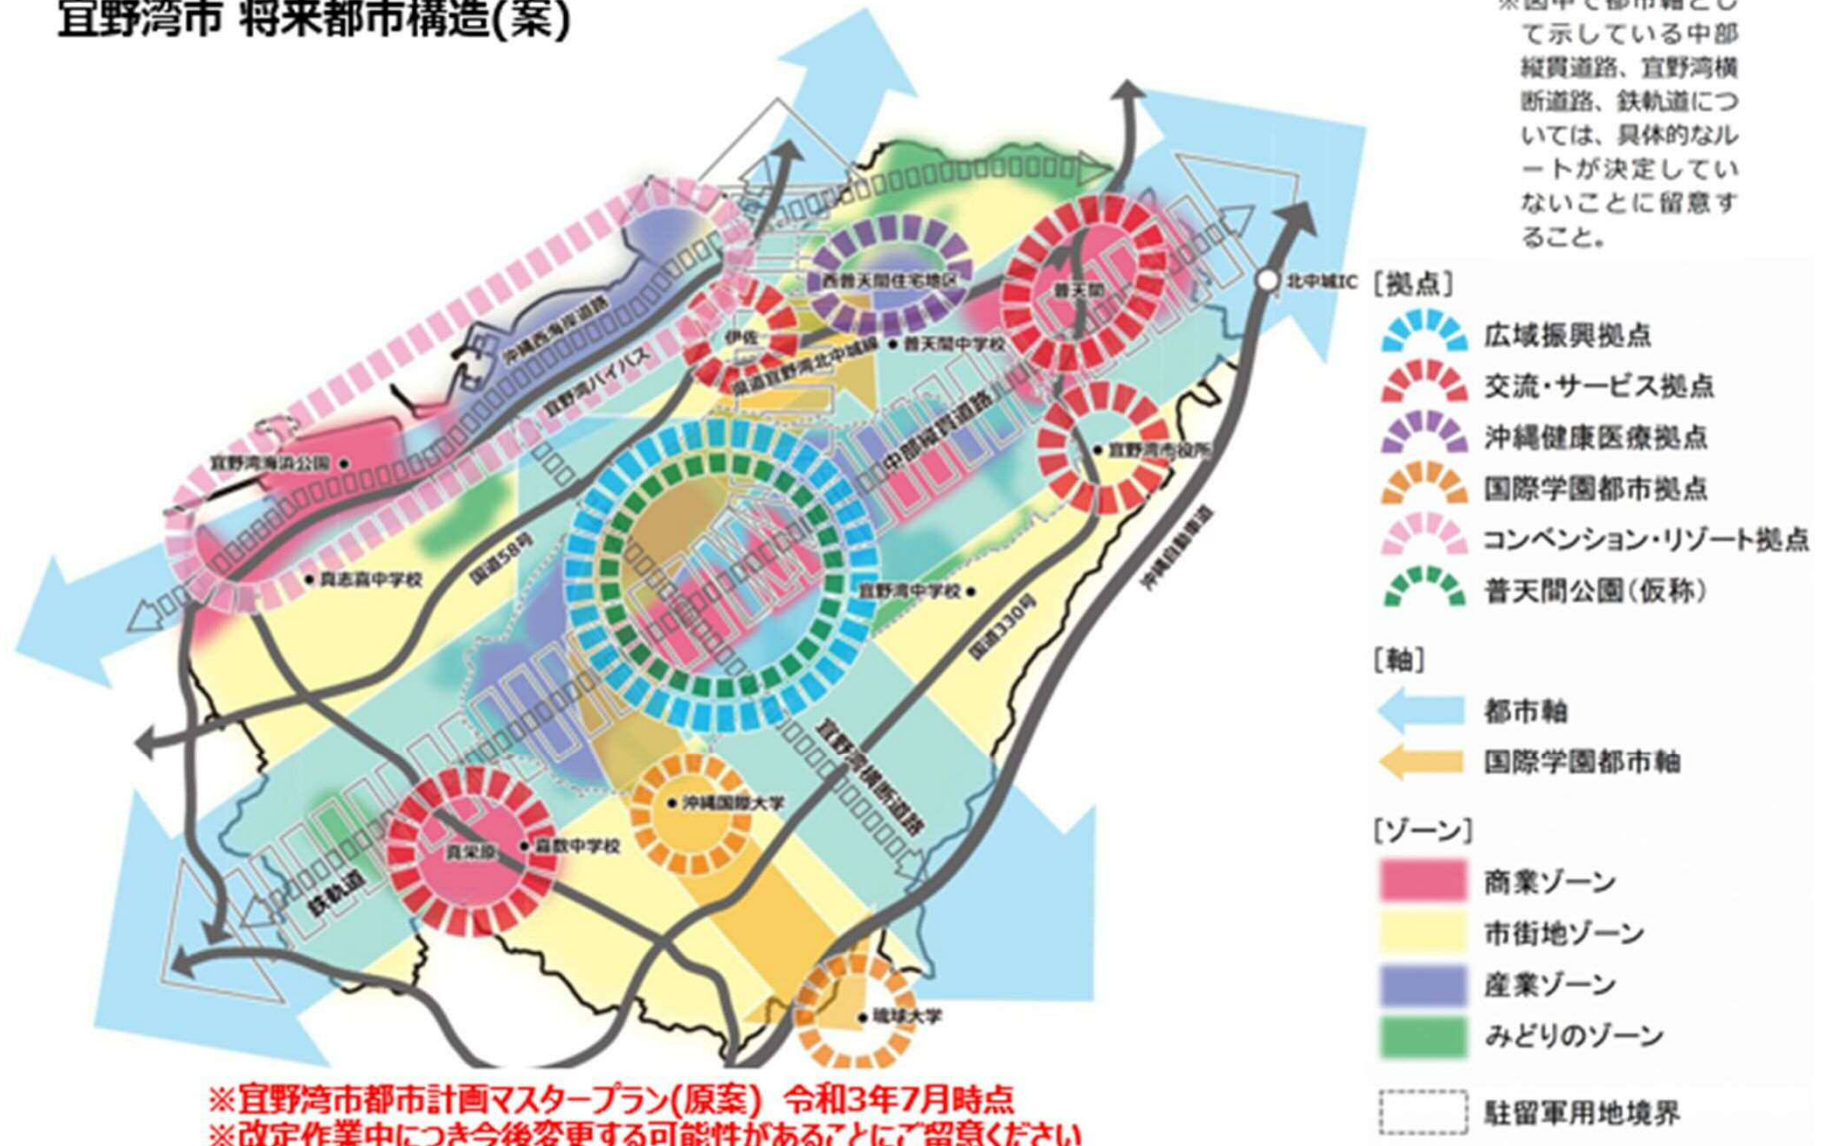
宜野湾市 将来都市構造(案)

※図中で都市軸として示している中部縦貫道路、宜野湾横断道路、鉄軌道については、具体的なルートが決定していないことに留意すること。

沖縄西海岸道路
宜野湾バイパス
宜野湾海浜公園
真志喜中学校
国道58号
伊佐
西普天間住宅地区
普天間中学校
普天間
北中城IC
宜野湾北中城線
中部縦貫道路
宜野湾市役所
宜野湾中学校
国道330号
沖縄自動車道
宜野湾横断道路
沖縄国際大学
真栄原
嘉数中学校
鉄軌道
琉球大学

[拠点]
広域振興拠点
交流・サービス拠点
沖縄健康医療拠点
国際学園都市拠点
コンベンション・リゾート拠点
普天間公園(仮称)

[軸]
都市軸
国際学園都市軸

[ゾーン]
商業ゾーン
市街地ゾーン
産業ゾーン
みどりのゾーン

駐留軍用地境界

※宜野湾市都市計画マスタープラン(原案) 令和3年7月時点
※改定作業中につき今後変更する可能性があることにご留意ください